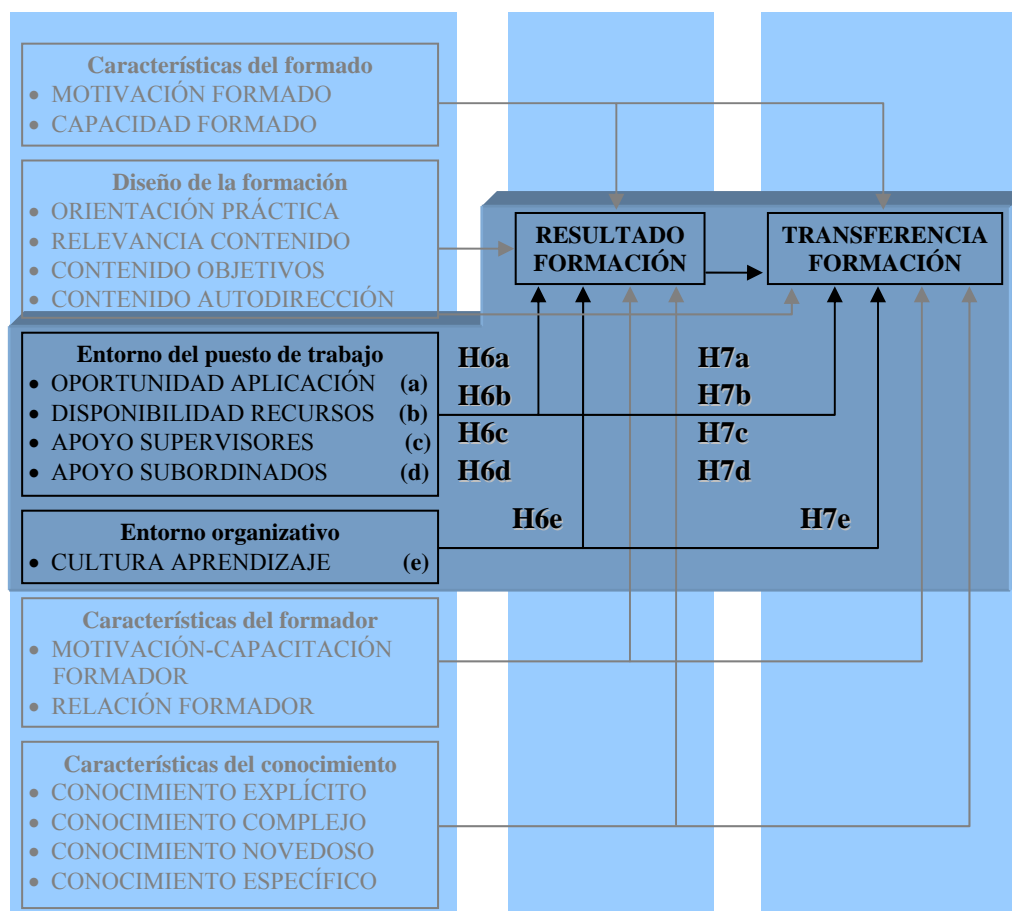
Características del formado
• MOTIVACIÓN FORMADO
• CAPACIDAD FORMADO

Diseño de la formación
• ORIENTACIÓN PRÁCTICA
• RELEVANCIA CONTENIDO
• CONTENIDO OBJETIVOS
• CONTENIDO AUTODIRECCIÓN

RESULTADO FORMACIÓN

TRANSFERENCIA FORMACIÓN

Entorno del puesto de trabajo
• OPORTUNIDAD APLICACIÓN (a)
• DISPONIBILIDAD RECURSOS (b)
• APOYO SUPERVISORES (c)
• APOYO SUBORDINADOS (d)

H6a
H6b
H6c
H6d

H7a
H7b
H7c
H7d

Entorno organizativo
• CULTURA APRENDIZAJE (e)

H6e

H7e

Características del formador
• MOTIVACIÓN-CAPACITACIÓN FORMADOR
• RELACIÓN FORMADOR

Características del conocimiento
• CONOCIMIENTO EXPLÍCITO
• CONOCIMIENTO COMPLEJO
• CONOCIMIENTO NOVEDOSO
• CONOCIMIENTO ESPECÍFICO